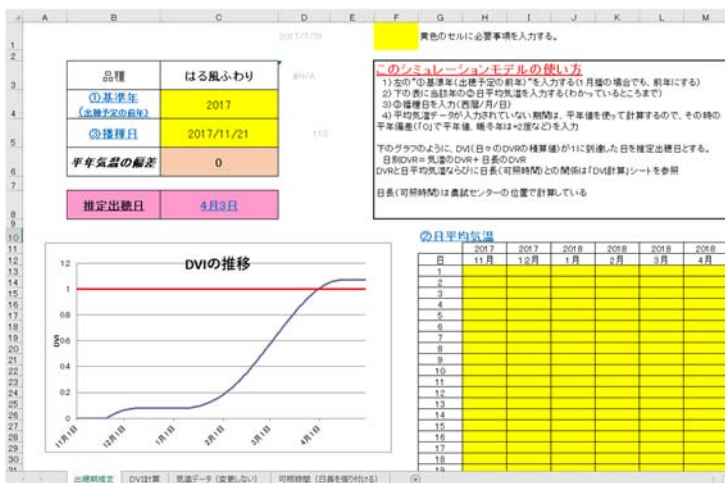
A B C D E F G H I J K L M

2017/7/31 黄色のセルに必要事項を入力する。

| 品種 | はる風ふわり |
|---|---|
| ①基準年 (出穂予定の前年) | 2017 |
| ③播種日 | 2017/11/21 |
| 平年気温の偏差 | 0 |

#N/A

113

| 推定出穂日 | 4月3日 |
|---|---|

このシミュレーションモデルの使い方
1）左の"①基準年（出穂予定の前年）"を入力する（1月播の場合でも、前年にする）
2）下の表に当該年の②日平均気温を入力する（わかっているところまで）
3）③播種日を入力（西暦/月/日）
4）平均気温データが入力されていない期間は、平年値を使って計算するので、その時の平年偏差（「0」で平年値、暖冬年は+2度など）を入力

下のグラフのように、DVI（日々のDVRの積算値）が1に到達した日を推定出穂日とする。
日別DVR＝気温のDVR＋日長のDVR
DVRと日平均気温ならびに日長（可照時間）との関係は「DVI計算」シートを参照

日長（可照時間）は農試センターの位置で計算している

DVIの推移
1.2
1
0.8
DVI 0.6
0.4
0.2
0
11月1日 12月1日 1月1日 2月1日 3月1日 4月1日

②日平均気温

| 日 | 2017 11月 | 2017 12月 | 2018 1月 | 2018 2月 | 2018 3月 | 2018 4月 |
|---|---|---|---|---|---|---|
| 1 | | | | | | |
| 2 | | | | | | |
| 3 | | | | | | |
| 4 | | | | | | |
| 5 | | | | | | |
| 6 | | | | | | |
| 7 | | | | | | |
| 8 | | | | | | |
| 9 | | | | | | |
| 10 | | | | | | |
| 11 | | | | | | |
| 12 | | | | | | |
| 13 | | | | | | |
| 14 | | | | | | |
| 15 | | | | | | |
| 16 | | | | | | |
| 17 | | | | | | |
| 18 | | | | | | |
| 19 | | | | | | |

出穂期推定 DVI計算 気温データ（変更しない） 可照時間（日長を貼り付ける） +